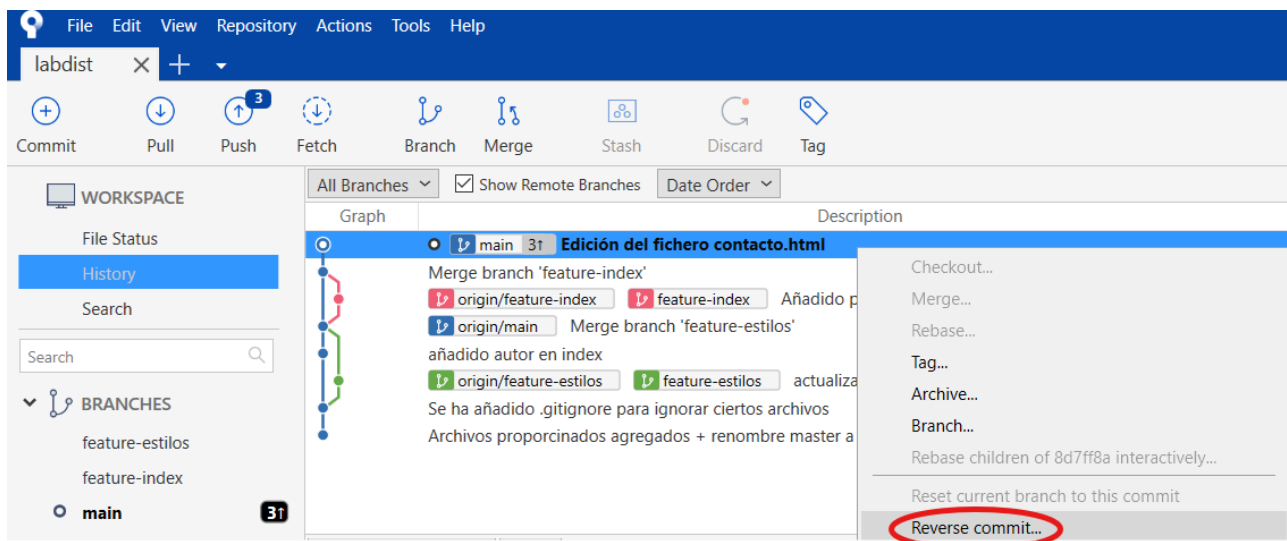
File Edit View Repository Actions Tools Help

labdist × + ▾

Commit Pull Push 3 Fetch Branch Merge Stash Discard Tag

WORKSPACE
File Status
History
Search

Search

BRANCHES
feature-estilos
feature-index
main 3↑

All Branches Show Remote Branches Date Order

| Graph | Description |
|---|---|
| | main 3↑ Edición del fichero contacto.html |
| | Merge branch 'feature-index' |
| | origin/feature-index feature-index Añadido p |
| | origin/main Merge branch 'feature-estilos' |
| | añadido autor en index |
| | origin/feature-estilos feature-estilos actualiza |
| | Se ha añadido .gitignore para ignorar ciertos archivos |
| | Archivos proporcinados agregados + renombre master a |

Checkout...
Merge...
Rebase...
Tag...
Archive...
Branch...
Rebase children of 8d7ff8a interactively...
Reset current branch to this commit
Reverse commit...